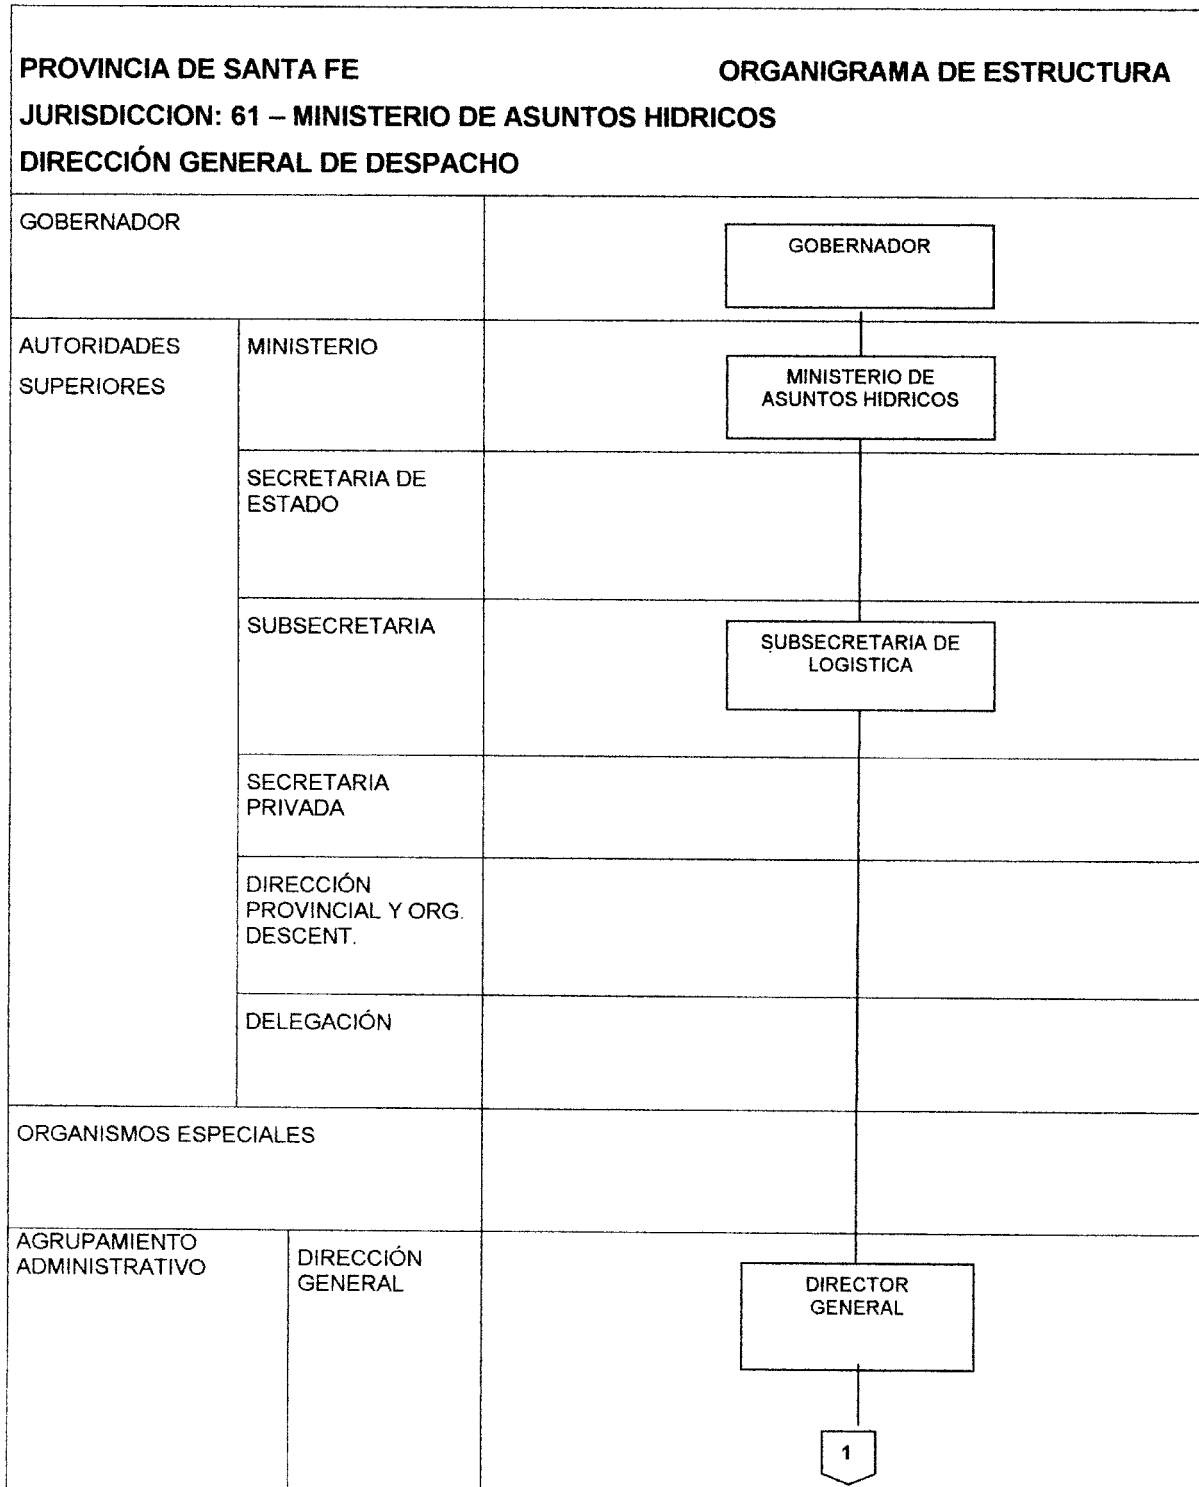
PROVINCIA DE SANTA FE

ORGANIGRAMA DE ESTRUCTURA

JURISDICCION: 61 – MINISTERIO DE ASUNTOS HIDRICOS

DIRECCIÓN GENERAL DE DESPACHO

GOBERNADOR

GOBERNADOR

AUTORIDADES SUPERIORES

MINISTERIO

MINISTERIO DE ASUNTOS HIDRICOS

SECRETARIA DE ESTADO

SUBSECRETARIA

SUBSECRETARIA DE LOGISTICA

SECRETARIA PRIVADA

DIRECCIÓN PROVINCIAL Y ORG. DESCENT.

DELEGACIÓN

ORGANISMOS ESPECIALES

AGRUPAMIENTO ADMINISTRATIVO

DIRECCIÓN GENERAL

DIRECTOR GENERAL

1